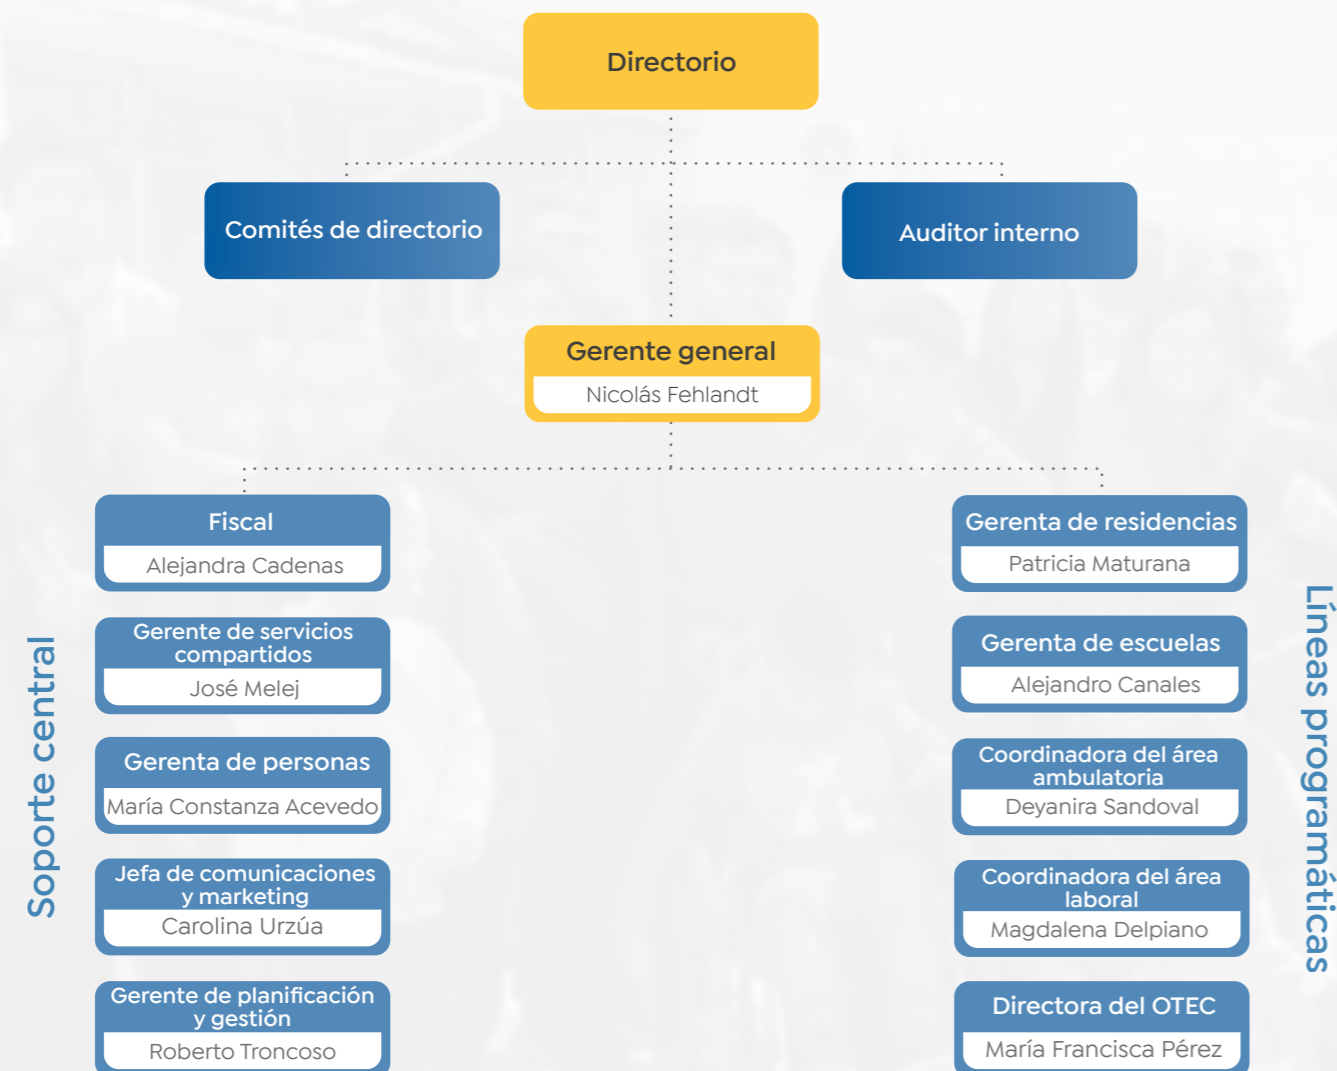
Directorio

Comités de directorio

Auditor interno

Gerente general
Nicolás Fehlandt

Soporte central

Fiscal
Alejandra Cadenas

Gerente de servicios compartidos
José Melej

Gerenta de personas
María Constanza Acevedo

Jefa de comunicaciones y marketing
Carolina Urzúa

Gerente de planificación y gestión
Roberto Troncoso

Líneas programáticas

Gerenta de residencias
Patricia Maturana

Gerenta de escuelas
Alejandro Canales

Coordinadora del área ambulatoria
Deyanira Sandoval

Coordinadora del área laboral
Magdalena Delpiano

Directora del OTEC
María Francisca Pérez